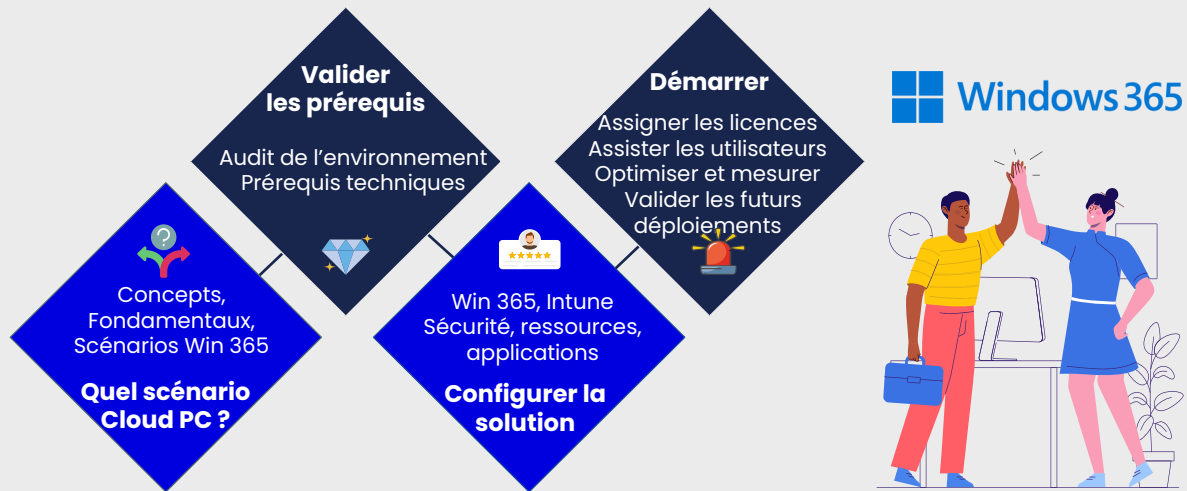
Valider les prérequis

Audit de l’environnement
Prérequis techniques

Démarrer

Assigner les licences
Assister les utilisateurs
Optimiser et mesurer
Valider les futurs déploiements

Windows 365

Concepts, Fondamentaux, Scénarios Win 365

Quel scénario Cloud PC ?

Win 365, Intune
Sécurité, ressources, applications

Configurer la solution